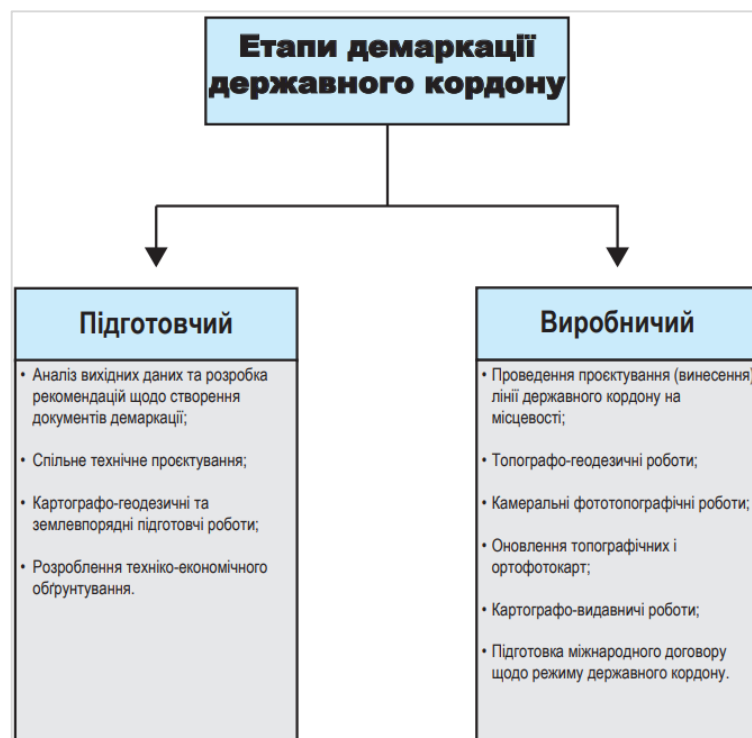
Етапи демаркації державного кордону

Підготовчий

• Аналіз вихідних даних та розробка рекомендацій щодо створення документів демаркації;

• Спільне технічне проєктування;

• Картографо-геодезичні та землевпорядні підготовчі роботи;

• Розроблення техніко-економічного обґрунтування.

Виробничий

• Проведення проєктування (винесення) лінії державного кордону на місцевості;

• Топографо-геодезичні роботи;

• Камеральні фототопографічні роботи;

• Оновлення топографічних і ортофотокарт;

• Картографо-видавничі роботи;

• Підготовка міжнародного договору щодо режиму державного кордону.